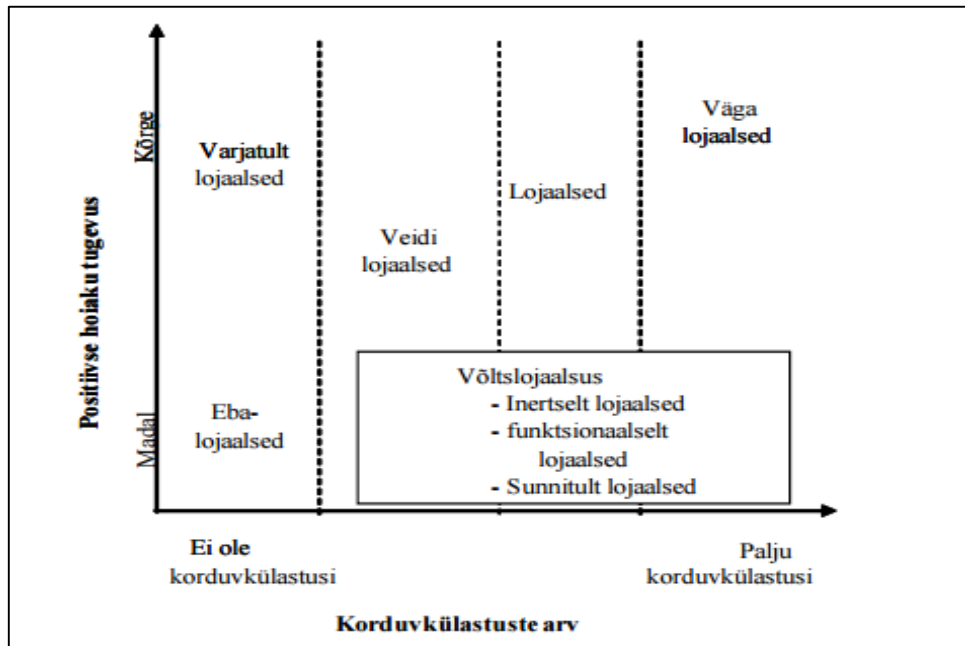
Positiivse hoiaku tugevus

Kõrge

Madal

Varjatult lojaalsed

Eba-lojaalsed

Veidi lojaalsed

Lojaalsed

Väga lojaalsed

Võltslojaalsus
- Inertselt lojaalsed
- funktsionaalselt lojaalsed
- Sunnitult lojaalsed

Ei ole korduvkülastusi

Palju korduvkülastusi

Korduvkülastuste arv